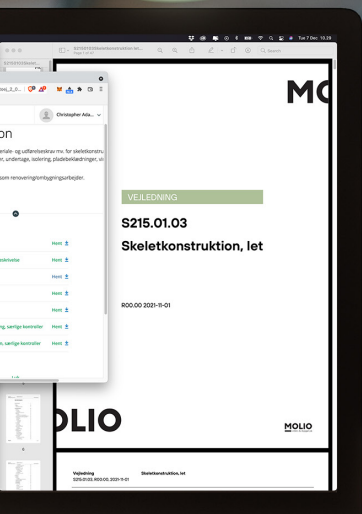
Tue 7 Dec 10.29

S215.01.03 Skeletkonstruktion, let...
Page 1 of 37

Search

S215.01.03 Skelet...

Christopher Ada...

on

iale- og udførelseskrav mv. for skeletkonstru
r, undertage, isolering, pladebeklædninger, vi

om renoveringsbygningsarbejder.

Hent

skrivelse Hent

Hent

Hent

Hent

Hent

ng, særlige kontroller Hent

ng, særlige kontroller Hent

MO

VEJLEDNING

S215.01.03

Skeletkonstruktion, let

R00.00 2021-11-01

OLIO

MOLIO

Vejledning
S215.01.03, R00.00, 2021-11-01

Skeletkonstruktion, let